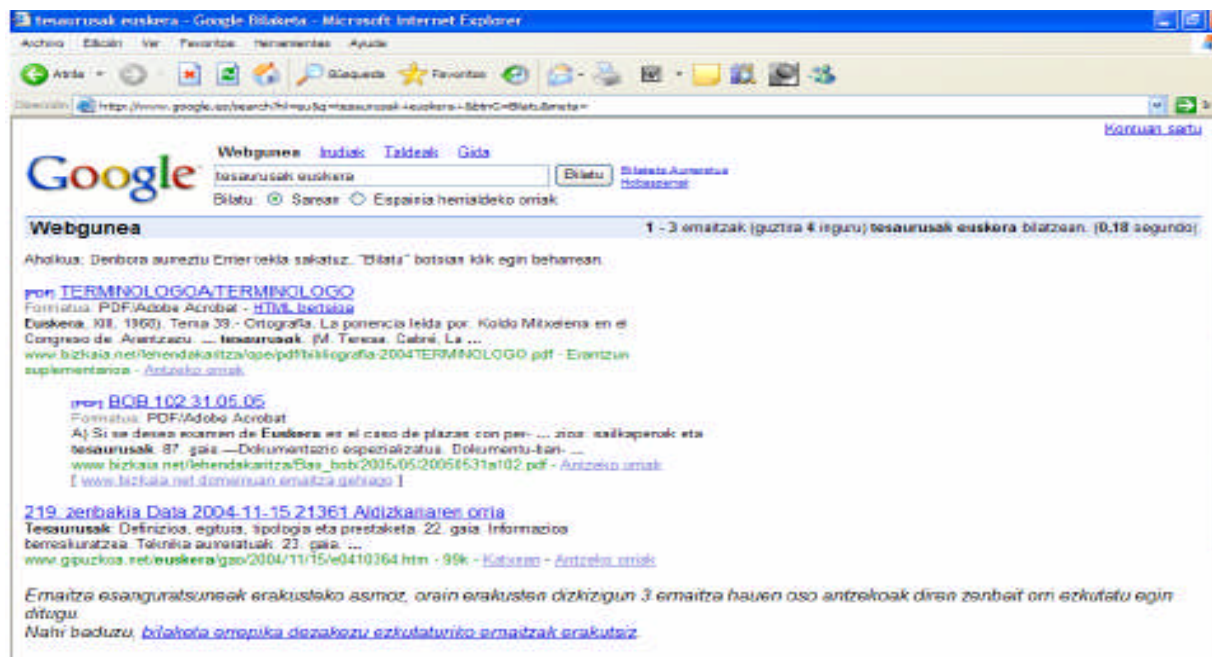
tesaurusak euskera - Google Bilaketa - Microsoft Internet Explorer

Archivo Edición Ver Favoritos Herramientas Ayuda

Atrás Búsqueda Favoritos

Dirección http://www.google.es/search?hl=eu&q=tesaurusak+euskera&btnG=Bilatu&meta=

Kontuan sartu

Google

Webgunea Irudiak Taldeak Gida

tesaurusak euskera Bilatu Bilaketa Aurreratua Hobespenak

Bilatu: Sarean Espainia herrialdeko orriak

Webgunea

1 - 3 emaitzak (guztira 4 inguru) tesaurusak euskera bilatzean. (0,18 segundo

Aholkua: Denbora aurreztu Enter tekla sakatuz. "Bilatu" botoian klik egin beharrean.

[PDF] TERMINOLOGOA/TERMINOLOGO
Formatua: PDF/Adobe Acrobat - HTML bertsioa
Euskera, XIII, 1968). Tema 39.- Ortografía. La ponencia leída por. Koldo Mitxelena en el Congreso de. Arantzazu. ... tesaurusak. (M. Teresa. Cabré, La ...
www.bizkaia.net/lehendakaritza/ope/pdf/bibliografia2004TERMINOLOGO.pdf - Eranskin suplementarioa - Antzeko orriak

[PDF] BOB 102 31.05.05
Formatua: PDF/Adobe Acrobat
A) Si se desea examen de Euskera es el caso de plazas con per- ... zioa: sailkaperak eta tesaurusak. 87. gaia —Dokumentazio espezializatua. Dokumentu-ban- ...
www.bizkaia.net/lehendakaritza/Bas_bob/2005/05/20050531a102.pdf - Antzeko orriak
[ www.bizkaia.net domeinuan emaitza gehiago ]

219. zenbakia Data 2004-11-15 21361 Aldizkariaren orria
Tesaurusak. Definizioa, egitura, tipologia eta prestaketa. 22. gaia. Informazioa berreskuratzea. Teknika aurreratuak. 23. gaia. ...
www.gipuzkoa.net/euskera/gao/2004/11/15/e0410364.htm - 99k - Katxean - Antzeko orriak

Emaitza esanguratsuenak erakusteko asmoz, orain erakusten dizkizugun 3 emaitza hauen oso antzekoak diren zenbait orri ezkutatu egin ditugu.
Nahi baduzu, bilaketa errepika dezakezu ezkutatutako emaitzak erakutsiz.